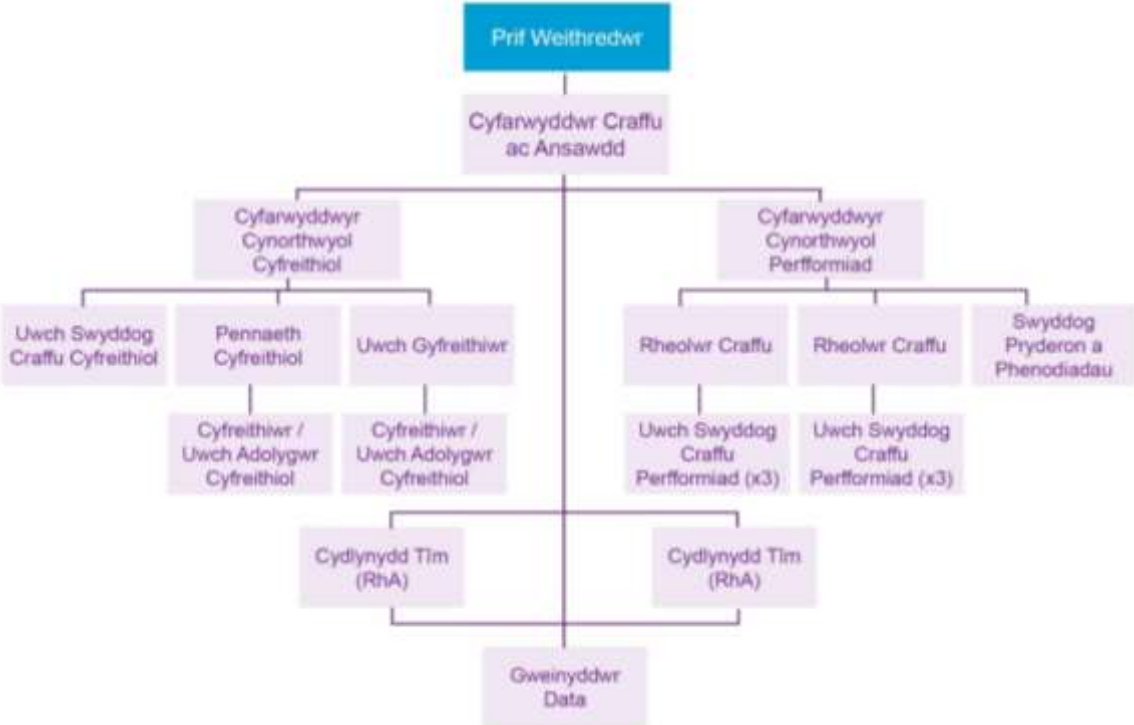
Prif Weithredwr

Cyfarwyddwr Craffu ac Ansawdd

Cyfarwyddwyr Cynorthwyol Cyfreithiol

Cyfarwyddwyr Cynorthwyol Perfformiad

Uwch Swyddog Craffu Cyfreithiol

Pennaeth Cyfreithiol

Uwch Gyfreithiwr

Rheolwr Craffu

Rheolwr Craffu

Swyddog Pryderon a Phenodiadau

Cyfreithiwr / Uwch Adolygwr Cyfreithiol

Cyfreithiwr / Uwch Adolygwr Cyfreithiol

Uwch Swyddog Craffu Perfformiad (x3)

Uwch Swyddog Craffu Perfformiad (x3)

Cydlynydd Tîm (RhA)

Cydlynydd Tîm (RhA)

Gweinyddwr Data